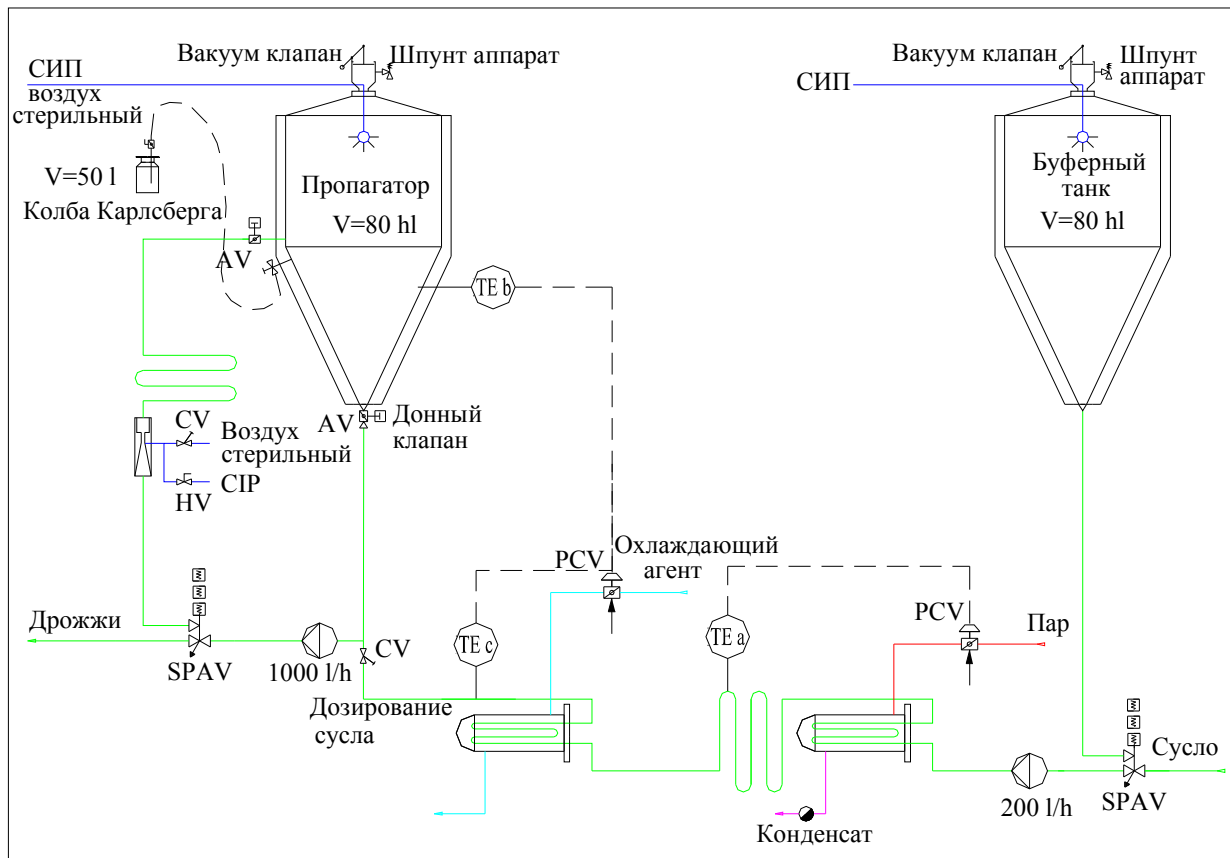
СИП
воздух стерильный
Вакуум клапан
Шпунт аппарат
V=50 l
Колба Карлсберга
Пропагатор
V=80 hl
AV
TE b
AV
Донный клапан
CV
Воздух стерильный
HV
CIP
Вакуум клапан
Шпунт аппарат
СИП
Буферный танк
V=80 hl
PCV
Охлаждающий агент
Дрожжи
SPAV
1000 l/h
CV
TE c
TE a
PCV
Пар
Дозирование сусла
Конденсат
200 l/h
Сусло
SPAV